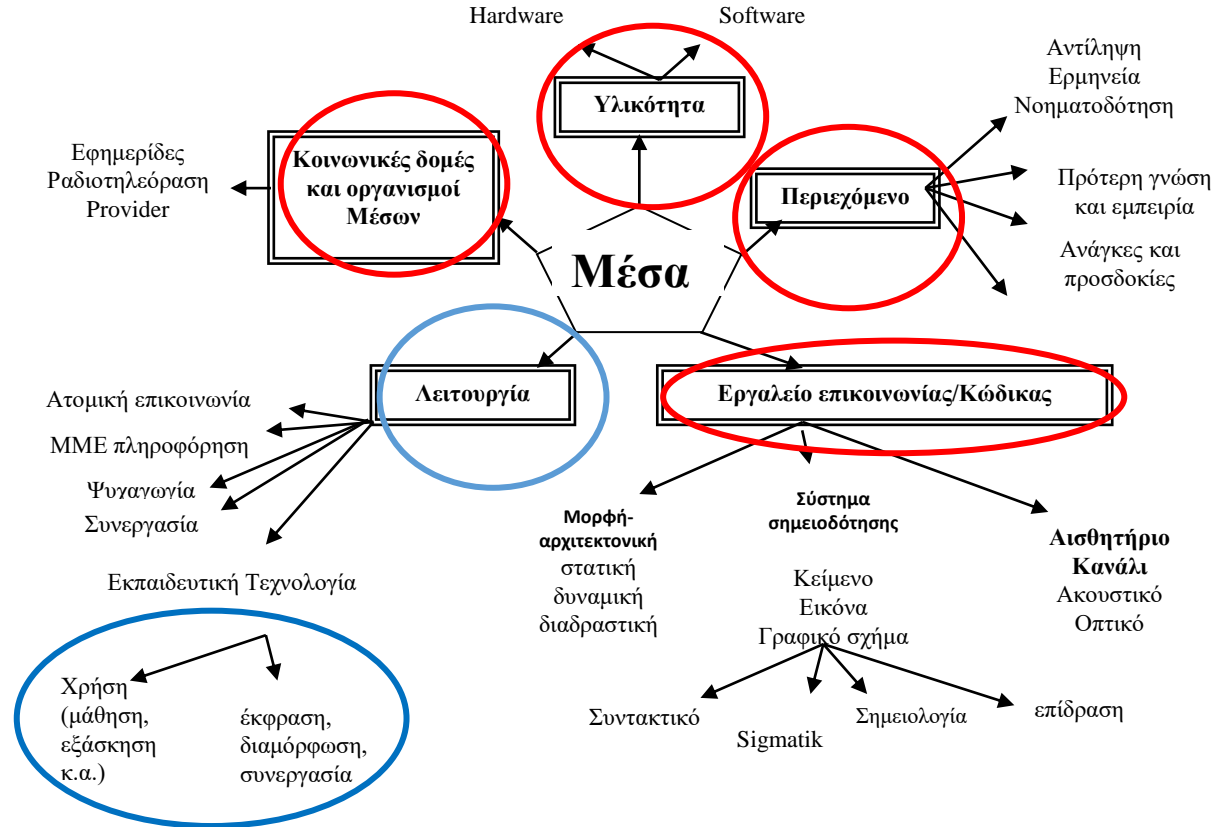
Hardware

Software

Υλικότητα

Αντίληψη
Ερμηνεία
Νοηματοδότηση

Εφημερίδες
Ραδιοτηλεόραση
Provider

Κοινωνικές δομές και οργανισμοί Μέσων

Περιεχόμενο

Πρότερη γνώση και εμπειρία

Ανάγκες και προσδοκίες

Μέσα

Λειτουργία

Εργαλείο επικοινωνίας/Κώδικας

Ατομική επικοινωνία

ΜΜΕ πληροφόρηση

Ψυχαγωγία

Συνεργασία

Εκπαιδευτική Τεχνολογία

Μορφή-αρχιτεκτονική
στατική
δυναμική
διαδραστική

Σύστημα σημειοδότησης

Κείμενο
Εικόνα
Γραφικό σχήμα

Αισθητήριο Κανάλι
Ακουστικό
Οπτικό

Χρήση (μάθηση, εξάσκηση κ.α.)

έκφραση, διαμόρφωση, συνεργασία

Συντακτικό

Sigmatik

Σημειολογία

επίδραση